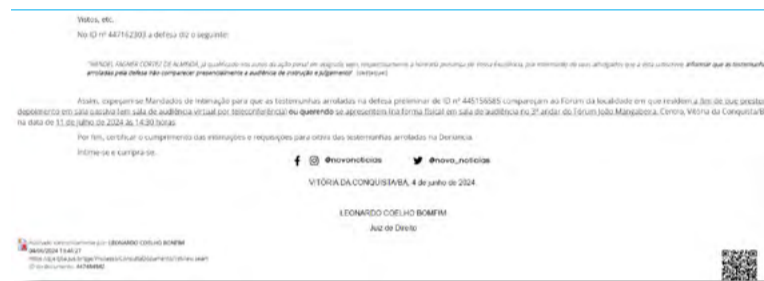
Vistos, etc.

No ID nº 447162303 a defesa diz o seguinte:

"WENDEL FAGNER COUTO DE ALMEIDA, já qualificado nos autos da ação penal em epígrafe, vem, respeitosamente à honrada presença de Vossa Excelência, por intermédio de seus advogados que a esta subscreve, informar que as testemunhas arroladas pela defesa irão comparecer presencialmente a audiência de instrução e julgamento" (sic)[sic]

Assim, expeçam-se Mandados de intimação para que as testemunhas arroladas na defesa preliminar de ID nº 445156585 compareçam ao Fórum da localidade em que residem a fim de que prestem depoimento em sala passiva (em sala de audiência virtual por teleconferência) ou querendo se apresentem (na forma física) em sala de audiência no 2º andar do Fórum João Mangabeira, Centro, Vitória da Conquista/BA, na data de 11 de junho de 2024 às 14:30 horas.

Por fim, certificar o cumprimento das intimações e requisições para oitiva das testemunhas arroladas na Denúncia.

Intime-se e cumpra-se.

@novonoticias @novo_noticias

VITÓRIA DA CONQUISTA/BA, 4 de junho de 2024.

LEONARDO COELHO BOMFIM

Juiz de Direito

Assinado eletronicamente por: LEONARDO COELHO BOMFIM
04/06/2024 13:45:27
https://pje.tjba.jus.br/pje/Processo/ConsultaDocumento/listView.seam
ID do documento: 447484982